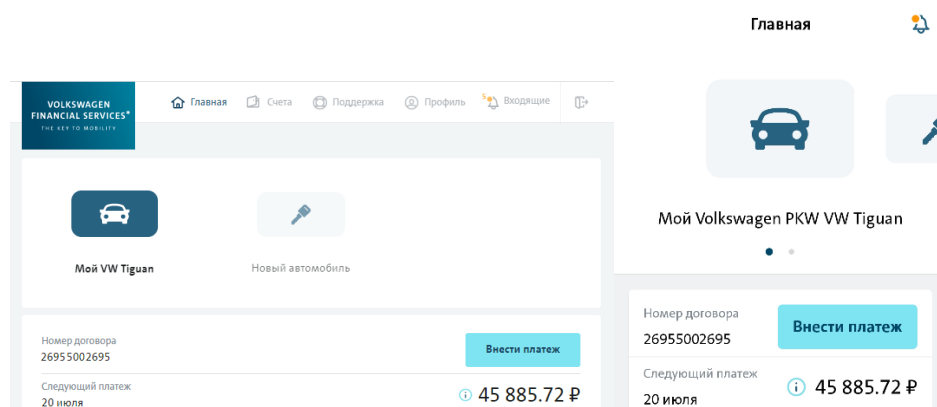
Главная

VOLKSWAGEN FINANCIAL SERVICES®
THE KEY TO MOBILITY

Главная Счета Поддержка Профиль Входящие

Мой VW Tiguan

Новый автомобиль

Номер договора
26955002695

Внести платеж

Следующий платеж
20 июля

45 885.72 ₽

Мой Volkswagen PKW VW Tiguan

Номер договора
26955002695

Внести платеж

Следующий платеж
20 июля

45 885.72 ₽